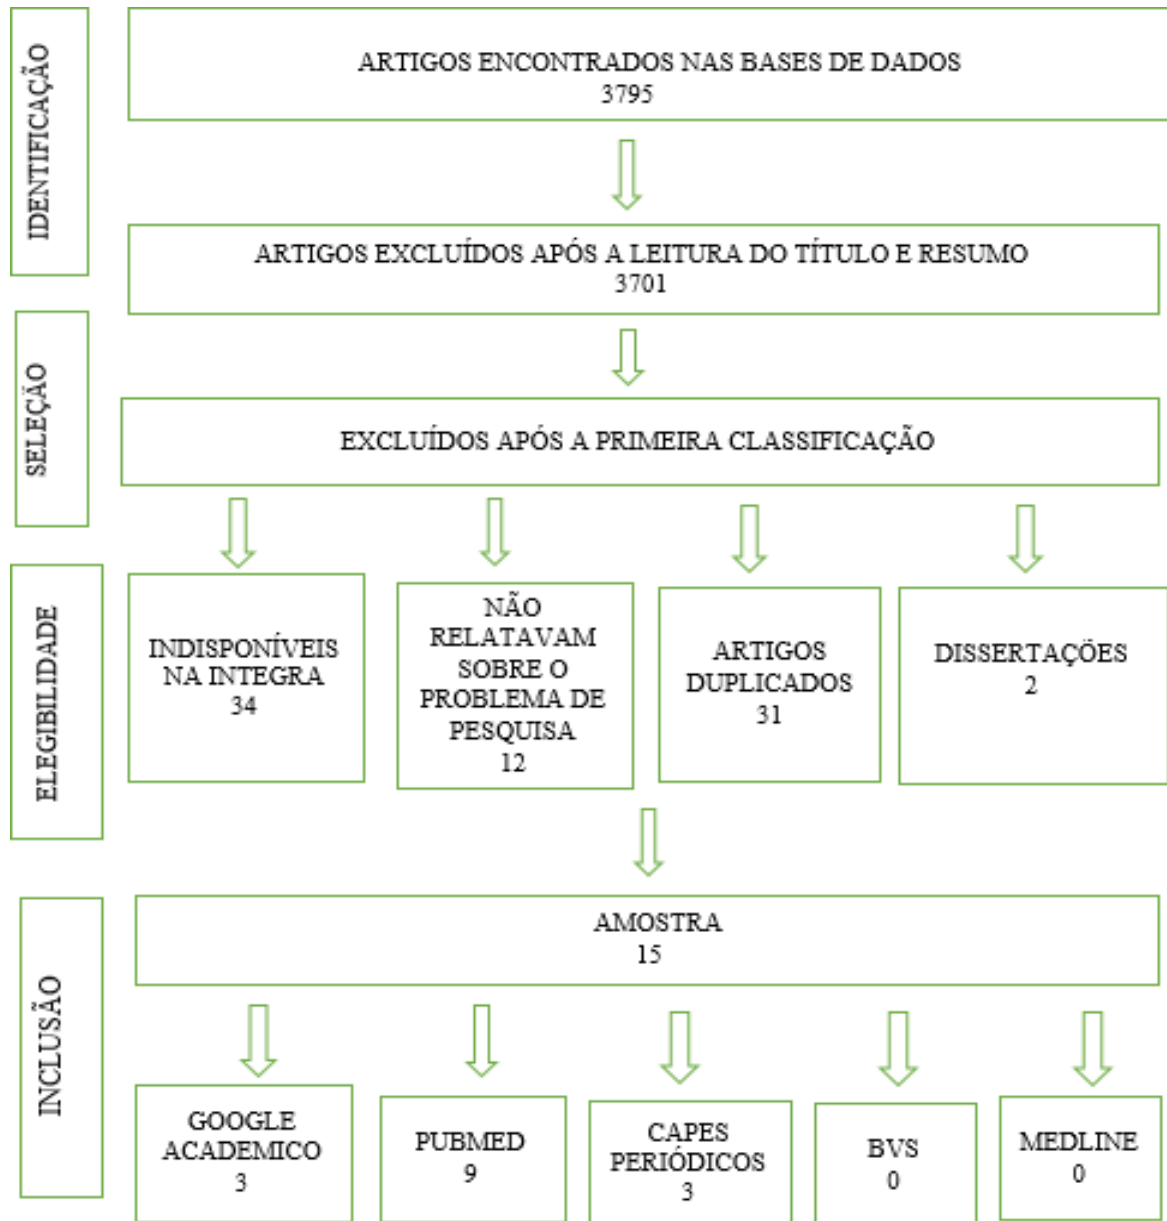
IDENTIFICAÇÃO

ARTIGOS ENCONTRADOS NAS BASES DE DADOS
3795

ARTIGOS EXCLUÍDOS APÓS A LEITURA DO TÍTULO E RESUMO
3701

SELEÇÃO

EXCLUÍDOS APÓS A PRIMEIRA CLASSIFICAÇÃO

ELEGIBILIDADE

INDISPONÍVEIS NA INTEGRA
34

NÃO RELATAVAM SOBRE O PROBLEMA DE PESQUISA
12

ARTIGOS DUPLICADOS
31

DISSERTAÇÕES
2

INCLUSÃO

AMOSTRA
15

GOOGLE ACADEMICO
3

PUBMED
9

CAPES PERIÓDICOS
3

BVS
0

MEDLINE
0